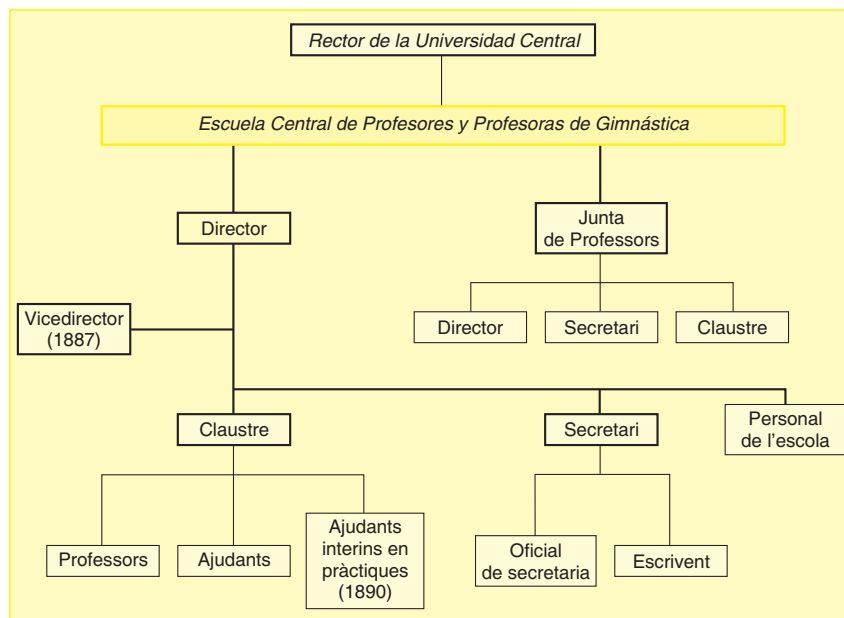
Rector de la Universidad Central

Escuela Central de Profesores y Profesoras de Gimnástica

Director

Junta de Professors

Vicedirector (1887)

Director

Secretari

Claustre

Claustre

Secretari

Personal de l'escola

Professors

Ajudants

Ajudants interins en pràctiques (1890)

Oficial de secretaria

Escrivent